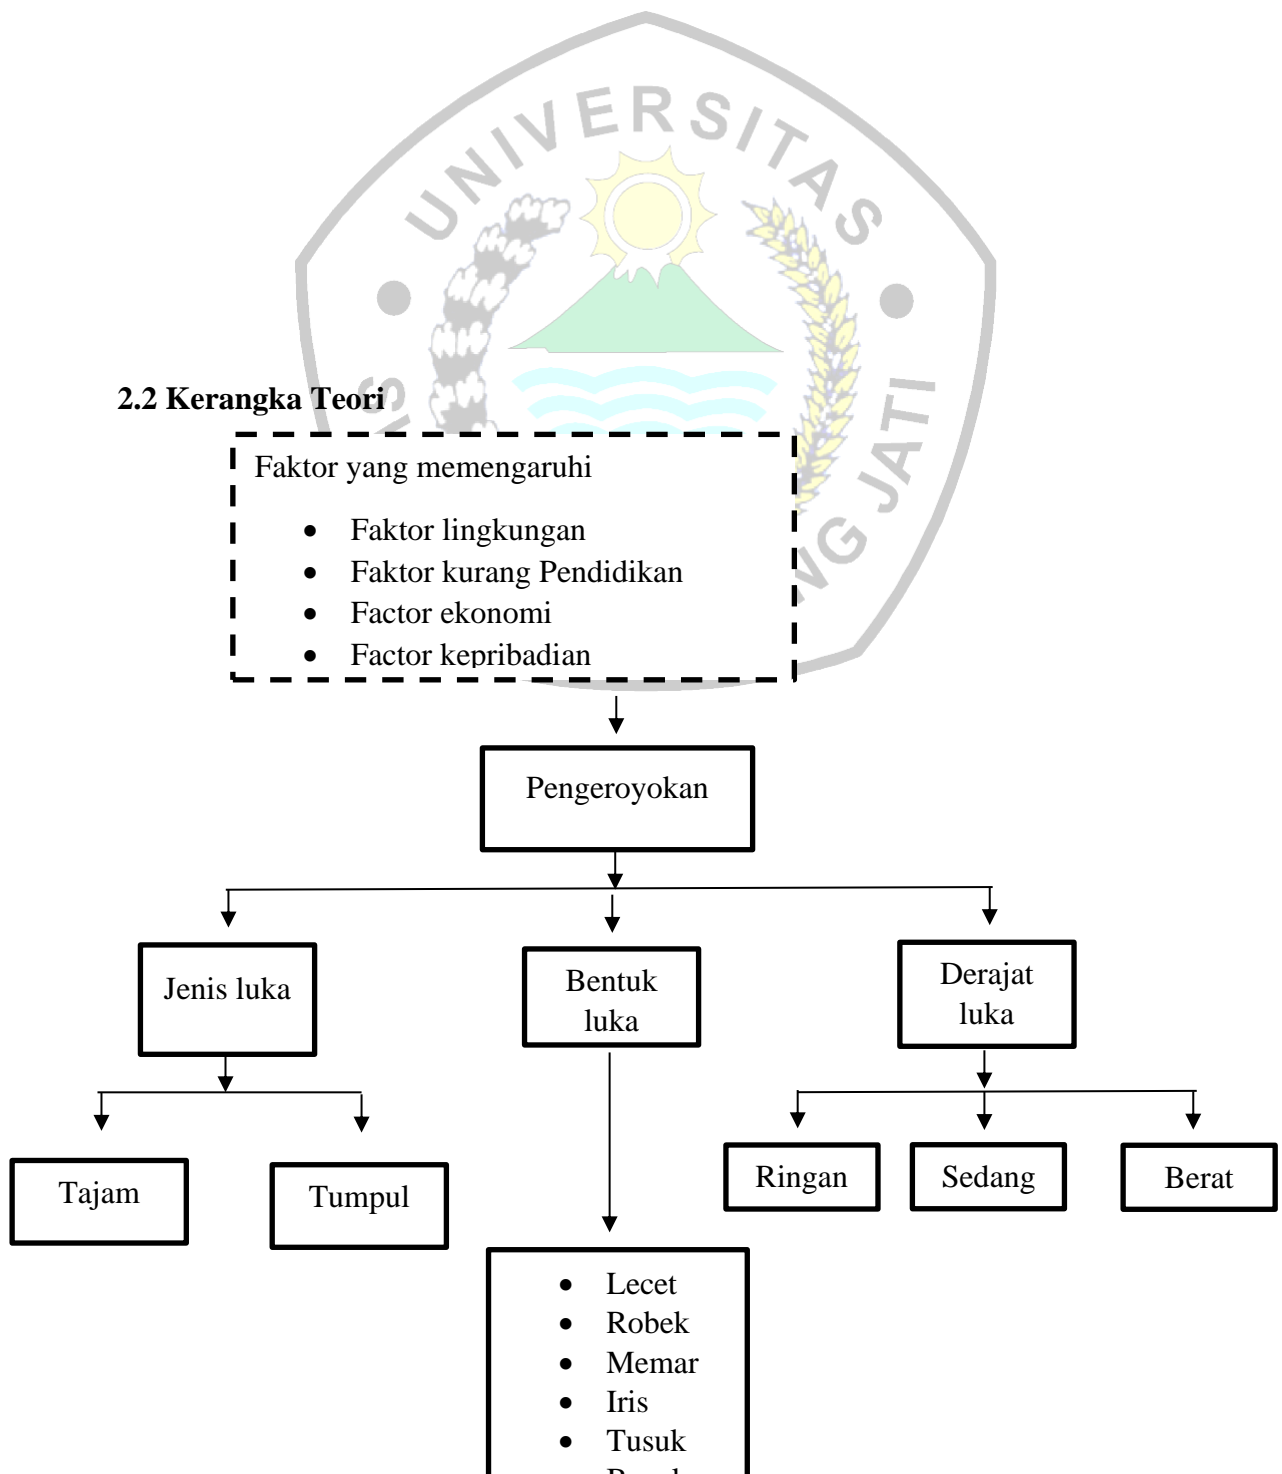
UNIVERSITAS

2.2 Kerangka Teori

Faktor yang memengaruhi

- Faktor lingkungan
- Faktor kurang Pendidikan
- Factor ekonomi
- Factor kepribadian

Pengeroyokan

Jenis luka

Bentuk luka

Derajat luka

Tajam

Tumpul

Ringan

Sedang

Berat

- Lecet
- Robek
- Memar
- Iris
- Tusuk
- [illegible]